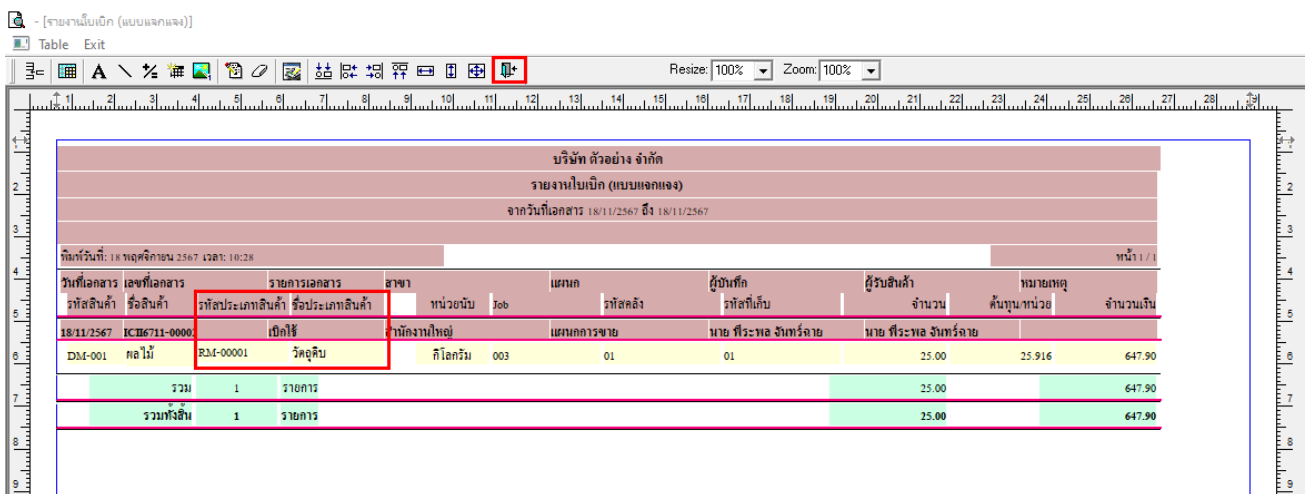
- [รายงานใบเบิก (แบบแจกแจง)]
Table Exit

Resize: 100% Zoom: 100%

บริษัท ตัวอย่าง จำกัด
รายงานใบเบิก (แบบแจกแจง)
จากวันที่เอกสาร 18/11/2567 ถึง 18/11/2567

พิมพ์วันที่: 18 พฤศจิกายน 2567 เวลา: 10:28
หน้า 1 / 1

| วันที่เอกสาร | เลขที่เอกสาร | | รายการเอกสาร | สาขา | | แผนก | | ผู้บันทึก | ผู้รับสินค้า | | หมายเหตุ |
|---|---|---|---|---|---|---|---|---|---|---|---|
| รหัสสินค้า | ชื่อสินค้า | รหัสประเภทสินค้า | ชื่อประเภทสินค้า | หน่วยนับ | Job | รหัสคลัง | | รหัสที่เก็บ | จำนวน | ต้นทุน/หน่วย | จำนวนเงิน |
| 18/11/2567 | ICII6711-0000: | | เบิกใช้ | สำนักงานใหญ่ | | แผนกการขาย | | นาย พีระพล จันทร์ฉาย | นาย พีระพล จันทร์ฉาย | | |
| DM-001 | ผลไม้ | RM-00001 | วัตถุดิบ | กิโลกรัม | 003 | 01 | | 01 | 25.00 | 25.916 | 647.90 |
| | รวม | 1 | รายการ | | | | | | 25.00 | | 647.90 |
| | รวมทั้งสิ้น | 1 | รายการ | | | | | | 25.00 | | 647.90 |